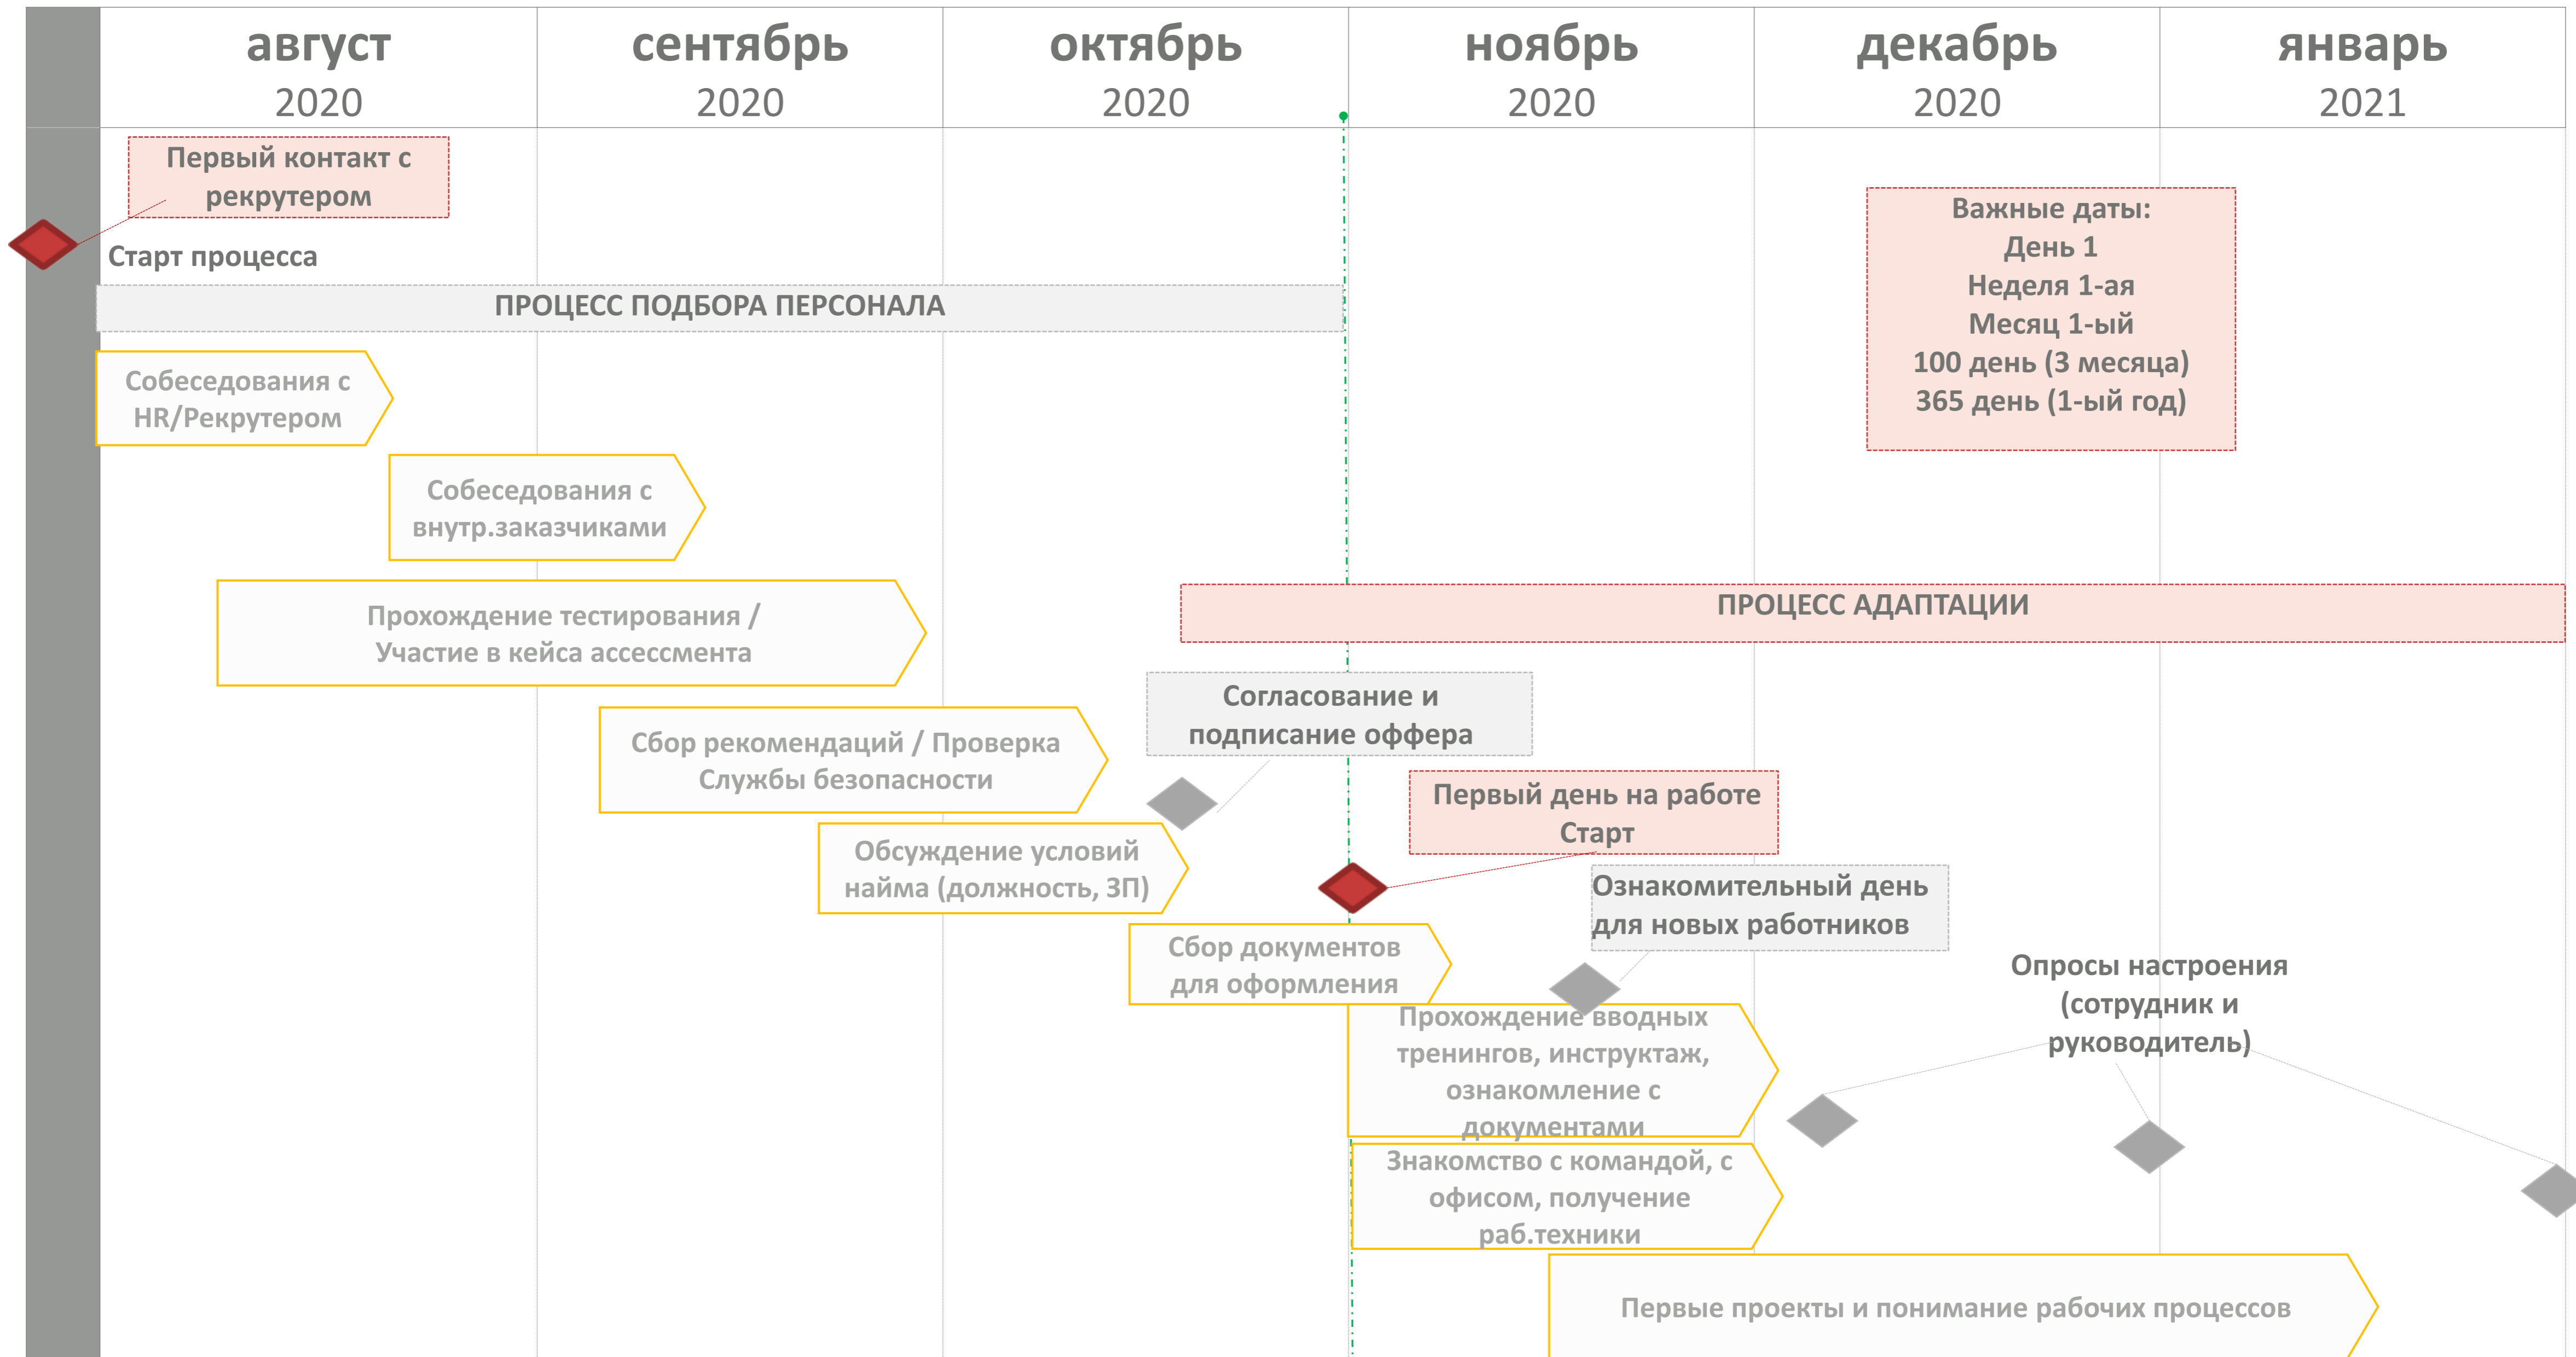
август 2020 | сентябрь 2020 | октябрь 2020 | ноябрь 2020 | декабрь 2020 | январь 2021

Первый контакт с рекрутером

Старт процесса

ПРОЦЕСС ПОДБОРА ПЕРСОНАЛА

Важные даты:
День 1
Неделя 1-ая
Месяц 1-ый
100 день (3 месяца)
365 день (1-ый год)

Собеседования с HR/Рекрутером

Собеседования с внутр.заказчиками

Прохождение тестирования / Участие в кейса ассессмента

ПРОЦЕСС АДАПТАЦИИ

Согласование и подписание оффера

Сбор рекомендаций / Проверка Службы безопасности

Первый день на работе Старт

Обсуждение условий найма (должность, ЗП)

Ознакомительный день для новых работников

Сбор документов для оформления

Опросы настроения (сотрудник и руководитель)

Прохождение вводных тренингов, инструктаж, ознакомление с документами

Знакомство с командой, с офисом, получение раб.техники

Первые проекты и понимание рабочих процессов